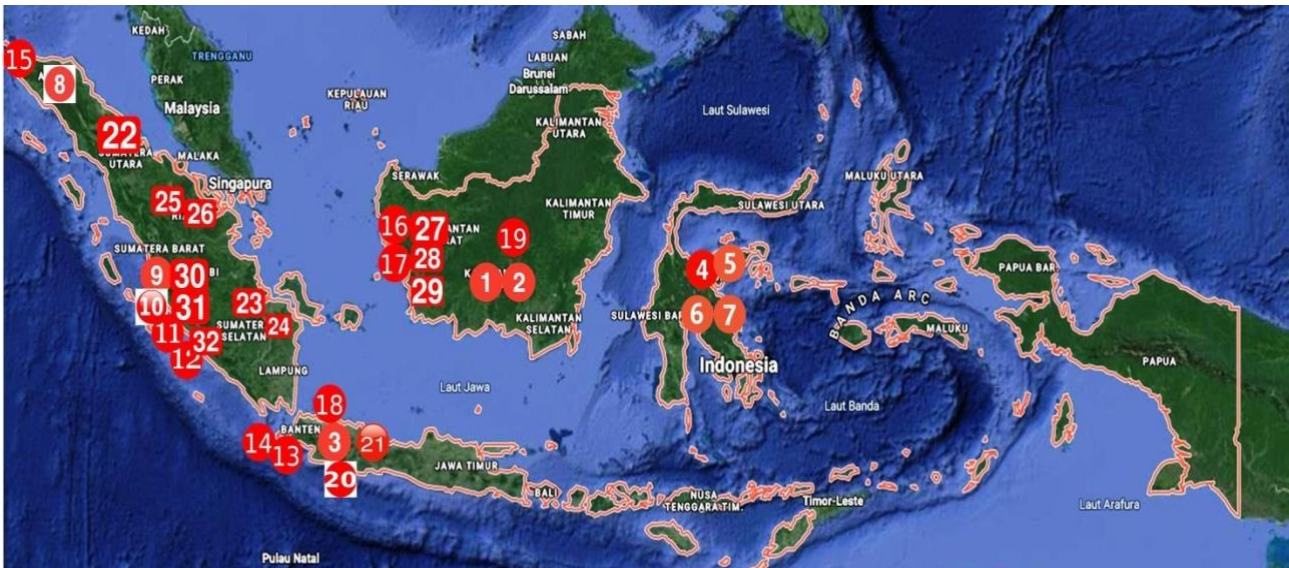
15
8
KEDAH
TRENGGANU
PERAK
Malaysia
KEPULAUAN RIAU
SABAH
LABUAN
Brunei Darussalam
Laut Sulawesi
22
SUMATERA
MALAKA
Singapura
KALIMANTAN UTARA
25
26
SERAWAK
KALIMANTAN TIMUR
MALUKU UTARA
SULAWESI UTARA
16
27
19
SUMATERA BARAT
28
17
4
5
PAPUA BAR
9
30
29
1
2
10
31
23
KALIMANTAN SELATAN
SULAWESI BAR
6
7
BANDA ARC
MALUKU
11
SUMATER SELATAN
24
32
12
Indonesia
PAPUA
LAMPUNG
Laut Jawa
Laut Banda
18
14
BANTEN
3
21
13
JAWA TIMUR
20
BALI
NUSA TENGGARA TIM.
Timor-Leste
Laut Arafura
Pulau Natal